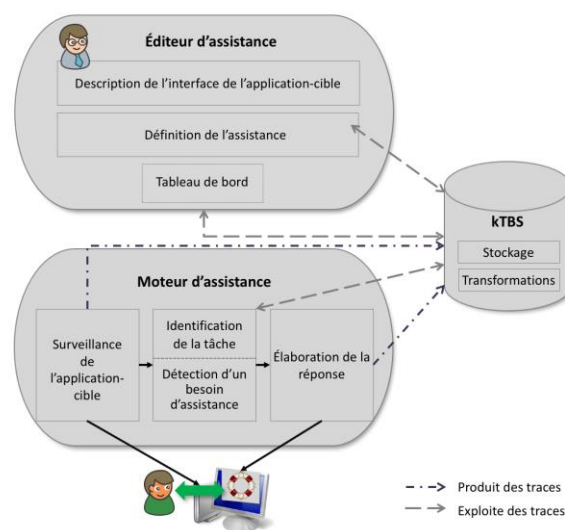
Éditeur d'assistance

Description de l'interface de l'application-cible

Définition de l'assistance

Tableau de bord

kTBS

Stockage

Transformations

Moteur d'assistance

Surveillance de l'application-cible

Identification de la tâche

Détection d'un besoin d'assistance

Élaboration de la réponse

Produit des traces

Exploite des traces